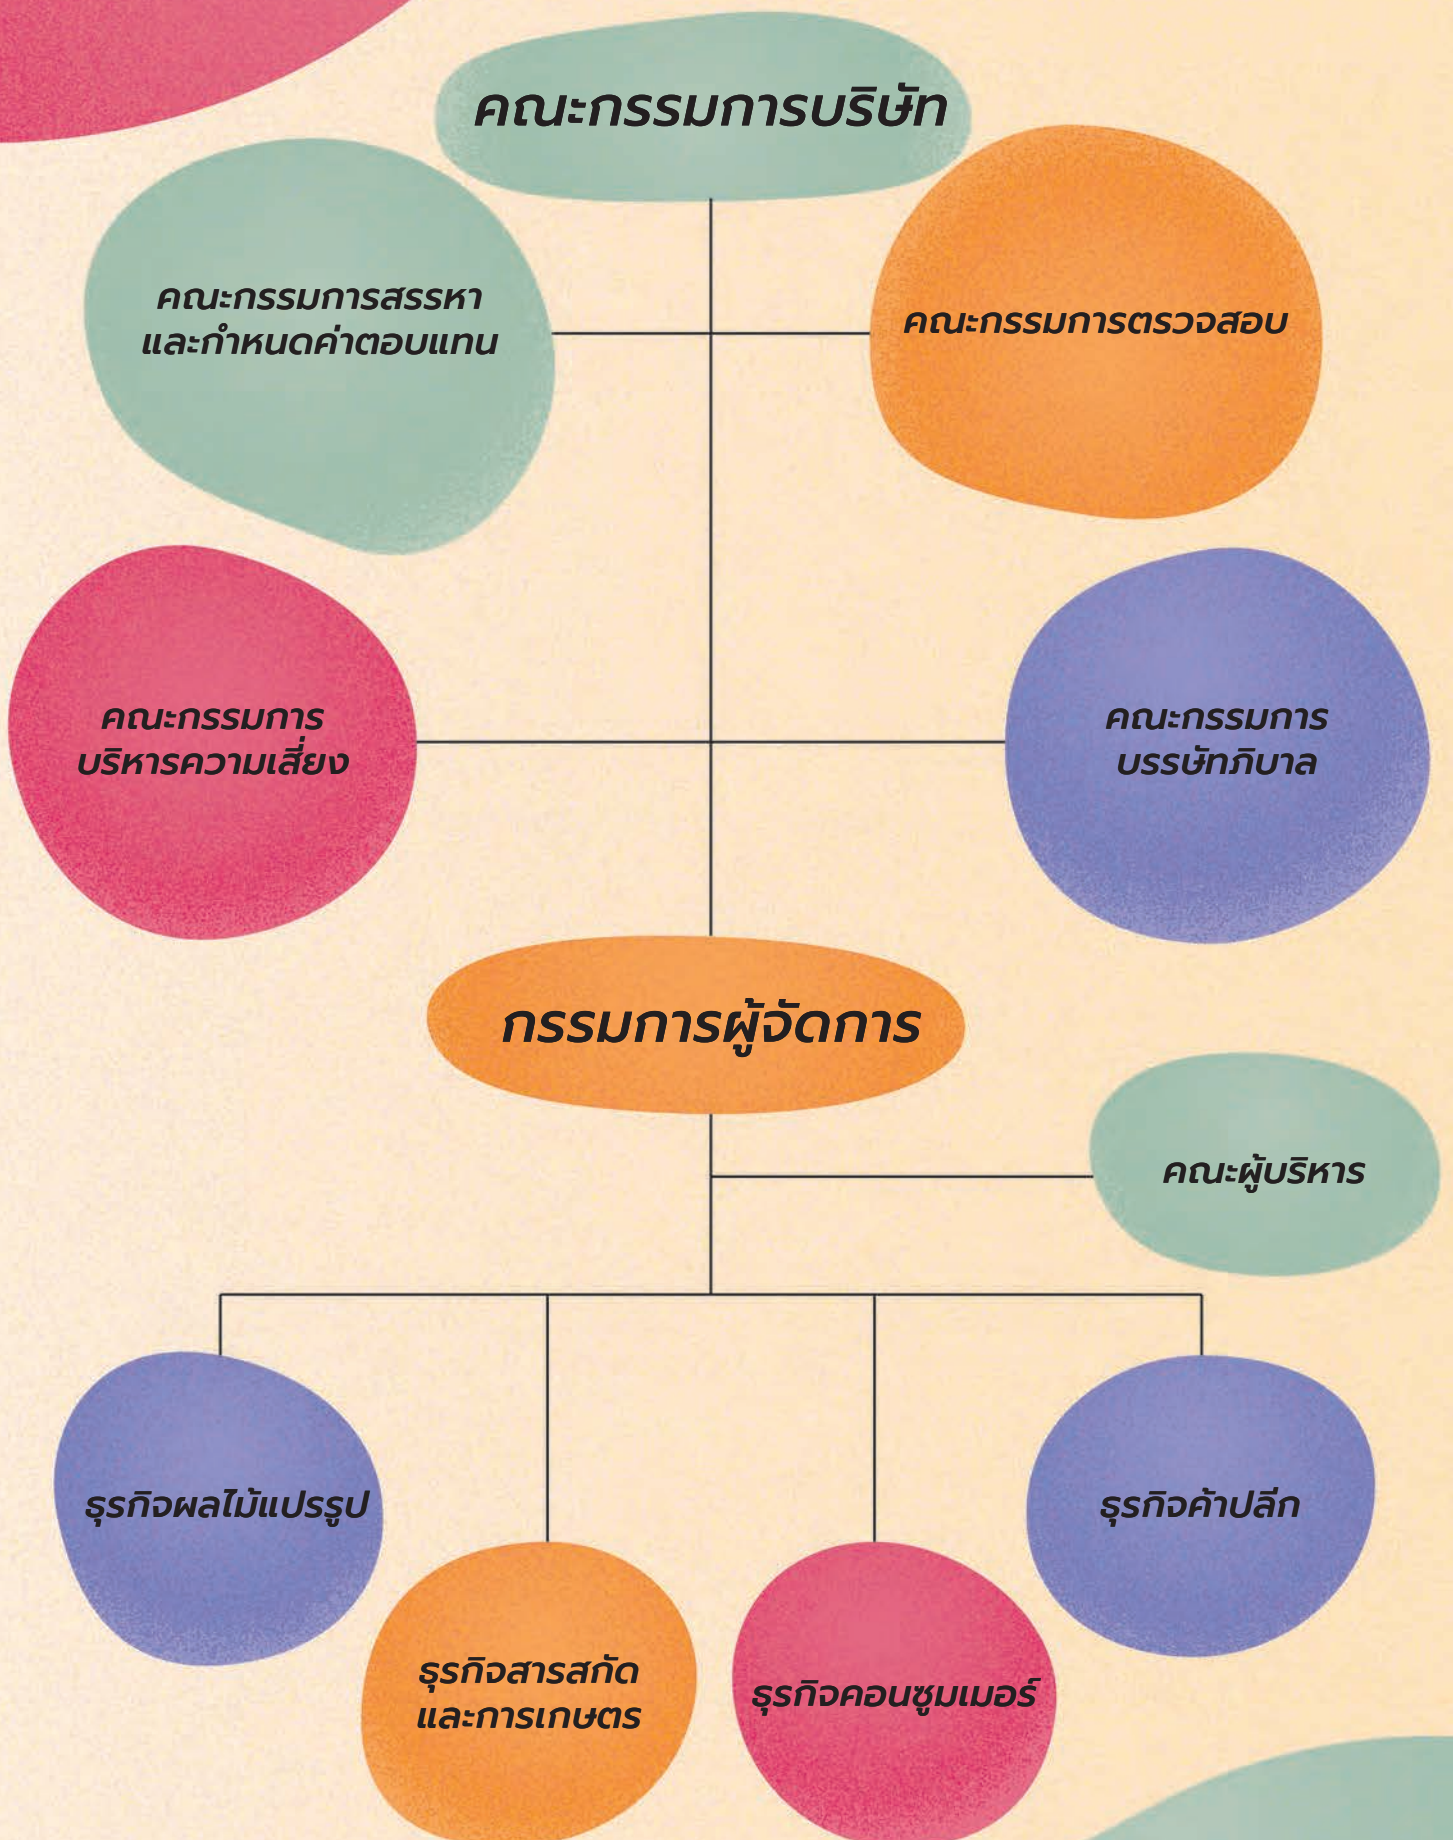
คณะกรรมการบริษัท

คณะกรรมการสรรหา และกำหนดค่าตอบแทน

คณะกรรมการตรวจสอบ

คณะกรรมการ บริหารความเสี่ยง

คณะกรรมการ บรรษัทภิบาล

กรรมการผู้จัดการ

คณะผู้บริหาร

ธุรกิจผลไม้แปรรูป

ธุรกิจสารสกัด และการเกษตร

ธุรกิจคอนซูมเมอร์

ธุรกิจค้าปลีก